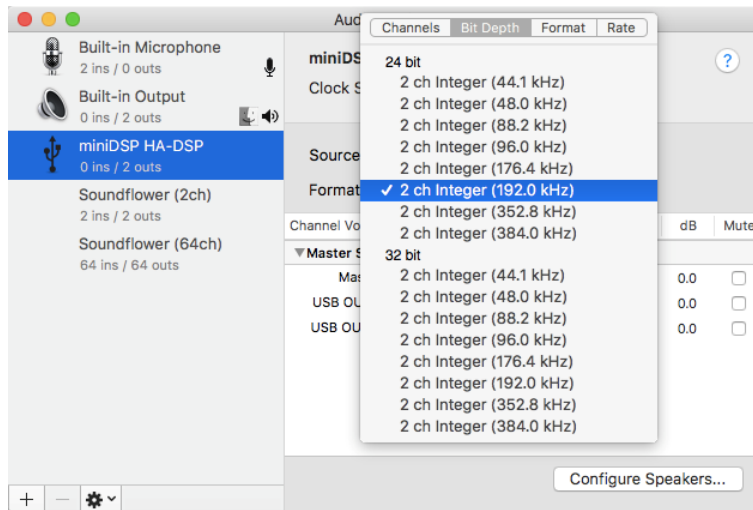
Aud

Built-in Microphone
2 ins / 0 outs

Built-in Output
0 ins / 2 outs

miniDSP HA-DSP
0 ins / 2 outs

Soundflower (2ch)
2 ins / 2 outs

Soundflower (64ch)
64 ins / 64 outs

+ — ⚙

miniDS
Clock S

Source
Format

Channel Vo
▼Master S
Mas
USB OU
USB OU

dB Mute
0.0
0.0
0.0

?

Channels | Bit Depth | Format | Rate

24 bit
2 ch Integer (44.1 kHz)
2 ch Integer (48.0 kHz)
2 ch Integer (88.2 kHz)
2 ch Integer (96.0 kHz)
2 ch Integer (176.4 kHz)
✓ 2 ch Integer (192.0 kHz)
2 ch Integer (352.8 kHz)
2 ch Integer (384.0 kHz)
32 bit
2 ch Integer (44.1 kHz)
2 ch Integer (48.0 kHz)
2 ch Integer (88.2 kHz)
2 ch Integer (96.0 kHz)
2 ch Integer (176.4 kHz)
2 ch Integer (192.0 kHz)
2 ch Integer (352.8 kHz)
2 ch Integer (384.0 kHz)

Configure Speakers...